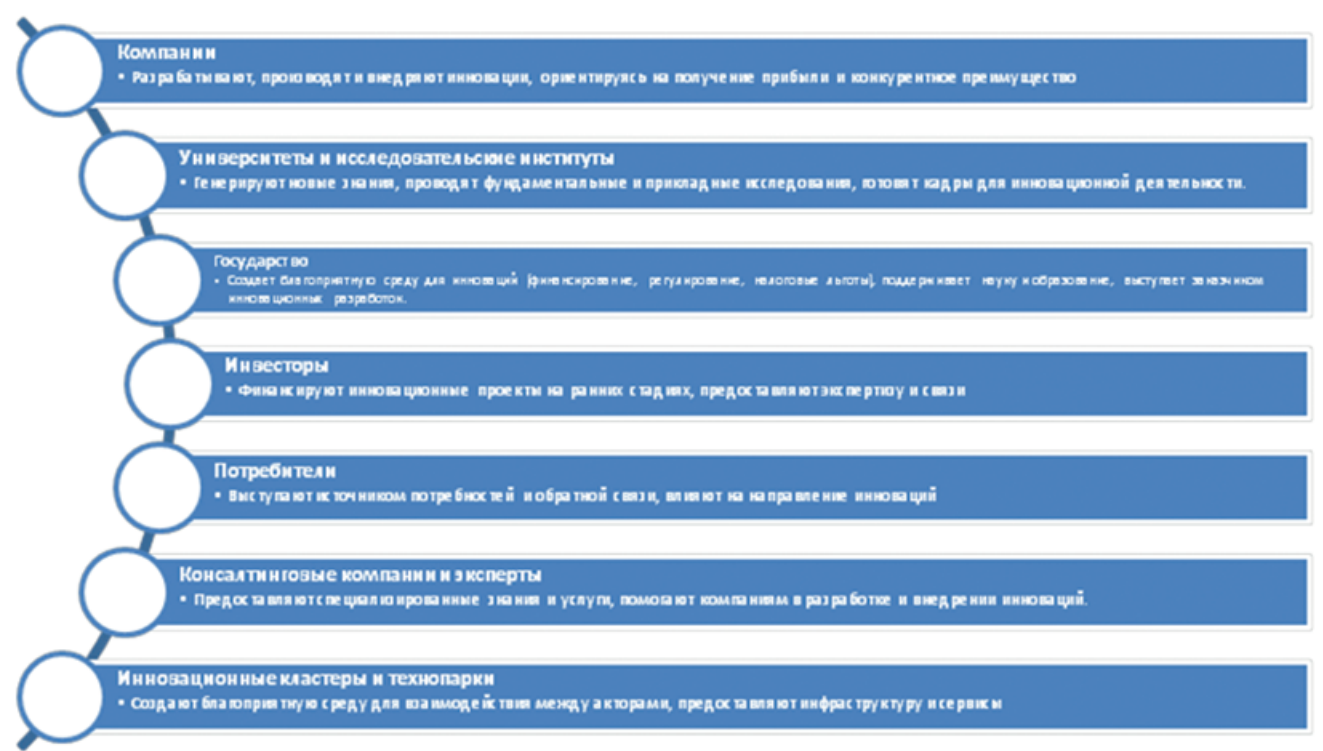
Компании
• Разрабатывают, производят и внедряют инновации, ориентируясь на получение прибыли и конкурентное преимущество

Университеты и исследовательские институты
• Генерируют новые знания, проводят фундаментальные и прикладные исследования, готовят кадры для инновационной деятельности.

Государство
• Создает благоприятную среду для инноваций (финансирование, регулирование, налоговые льготы), поддерживает науку и образование, выступает заказчиком инновационных разработок.

Инвесторы
• Финансируют инновационные проекты на ранних стадиях, предоставляют экспертизу и связи

Потребители
• Выступают источником потребностей и обратной связи, влияют на направление инноваций

Консалтинговые компании и эксперты
• Предоставляют специализированные знания и услуги, помогают компаниям в разработке и внедрении инноваций.

Инновационные кластеры и технопарки
• Создают благоприятную среду для взаимодействия между акторами, предоставляют инфраструктуру и сервисы